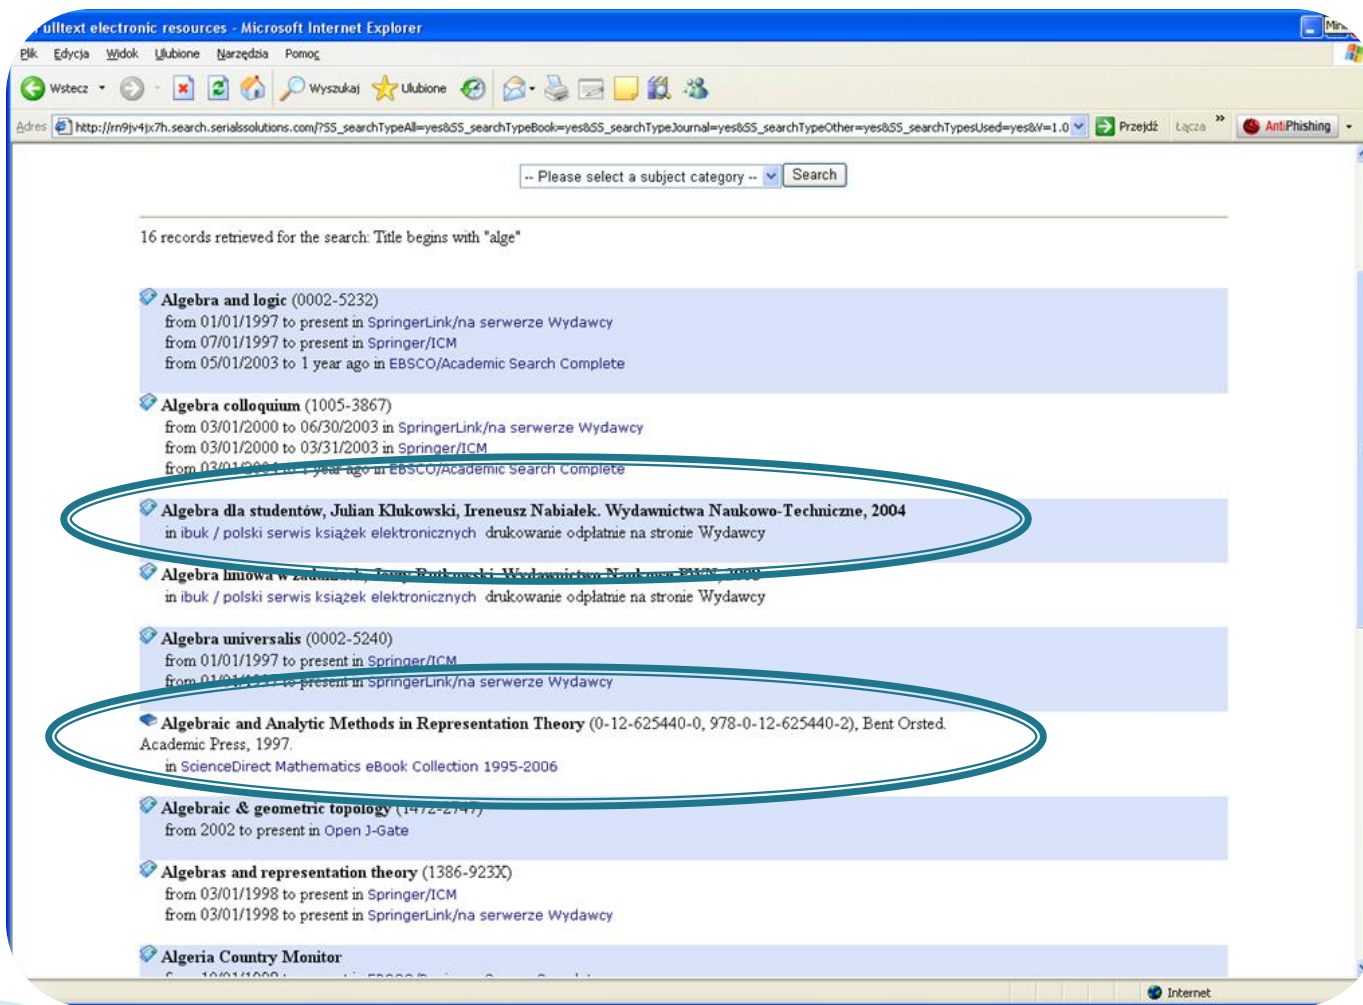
ulltext electronic resources - Microsoft Internet Explorer

Plik Edycja Widok Ulubione Narzędzia Pomoc

Wstecz Wyszukaj Ulubione

Adres http://rn9jv4jx7h.search.serialssolutions.com/?SS_searchTypeAll=yes&SS_searchTypeBook=yes&SS_searchTypeJournal=yes&SS_searchTypeOther=yes&SS_searchTypesUsed=yes&V=1.0 Przejdź Łącza AntiPhishing

-- Please select a subject category -- Search

16 records retrieved for the search: Title begins with "alge"

Algebra and logic (0002-5232)
from 01/01/1997 to present in SpringerLink/na serwerze Wydawcy
from 07/01/1997 to present in Springer/ICM
from 05/01/2003 to 1 year ago in EBSCO/Academic Search Complete

Algebra colloquium (1005-3867)
from 03/01/2000 to 06/30/2003 in SpringerLink/na serwerze Wydawcy
from 03/01/2000 to 03/31/2003 in Springer/ICM
from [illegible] to 1 year ago in EBSCO/Academic Search Complete

Algebra dla studentów, Julian Klukowski, Ireneusz Nabiałek. Wydawnictwa Naukowo-Techniczne, 2004
in ibuk / polski serwis książek elektronicznych drukowanie odpłatnie na stronie Wydawcy

Algebra liniowa w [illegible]
in ibuk / polski serwis książek elektronicznych drukowanie odpłatnie na stronie Wydawcy

Algebra universalis (0002-5240)
from 01/01/1997 to present in Springer/ICM
from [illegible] to present in SpringerLink/na serwerze Wydawcy

Algebraic and Analytic Methods in Representation Theory (0-12-625440-0, 978-0-12-625440-2), Bent Orsted. Academic Press, 1997.
in ScienceDirect Mathematics eBook Collection 1995-2006

Algebraic & geometric topology (1472-2747)
from 2002 to present in Open J-Gate

Algebras and representation theory (1386-923X)
from 03/01/1998 to present in Springer/ICM
from 03/01/1998 to present in SpringerLink/na serwerze Wydawcy

Algeria Country Monitor
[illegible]

Internet